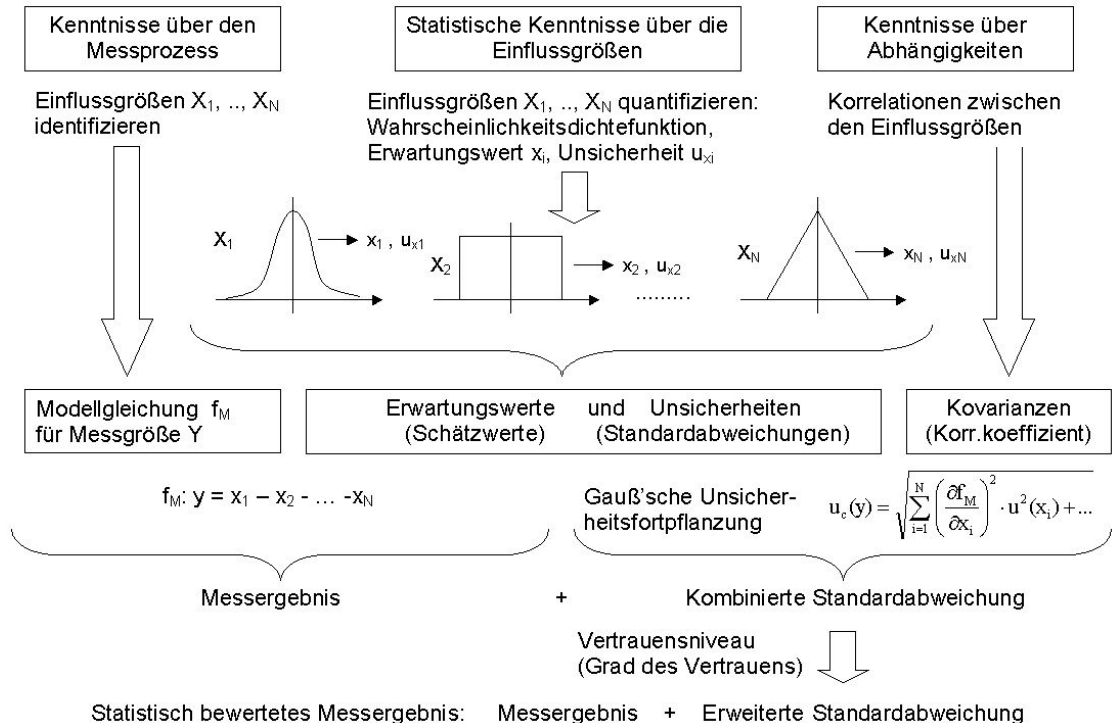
Kenntnisse über den Messprozess

Statistische Kenntnisse über die Einflussgrößen

Kenntnisse über Abhängigkeiten

Einflussgrößen $X_1$, .., $X_N$ identifizieren

Einflussgrößen $X_1$, .., $X_N$ quantifizieren: Wahrscheinlichkeitsdichtefunktion, Erwartungswert $x_i$, Unsicherheit $u_{xi}$

Korrelationen zwischen den Einflussgrößen

$X_1$ → $x_1$, $u_{x1}$

$X_2$ → $x_2$, $u_{x2}$

.........

$X_N$ → $x_N$, $u_{xN}$

Modellgleichung $f_M$ für Messgröße Y

Erwartungswerte (Schätzwerte) und Unsicherheiten (Standardabweichungen)

Kovarianzen (Korr.koeffizient)

$f_M$: $y = x_1 - x_2 - \ldots - x_N$

Gauß'sche Unsicherheitsfortpflanzung $u_c(y) = \sqrt{\sum_{i=1}^{N} \left(\frac{\partial f_M}{\partial x_i}\right)^2 \cdot u^2(x_i) + \ldots}$

Messergebnis + Kombinierte Standardabweichung

Vertrauensniveau (Grad des Vertrauens)

Statistisch bewertetes Messergebnis: Messergebnis + Erweiterte Standardabweichung